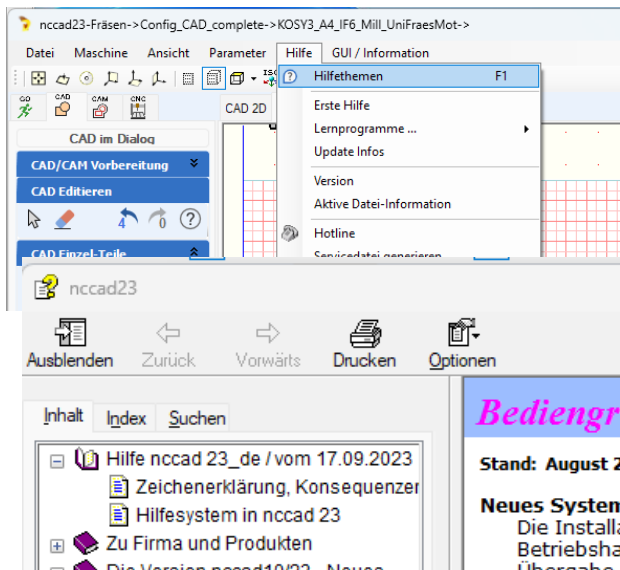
nccad23-Fräsen->Config_CAD_complete->KOSY3_A4_IF6_Mill_UniFraesMot->

Datei Maschine Ansicht Parameter Hilfe GUI / Information

GO CAD CAM CNC

CAD 2D

CAD im Dialog

CAD/CAM Vorbereitung

CAD Editieren

4 0

CAD Einzel-Teile

Hilfethemen F1
Erste Hilfe
Lernprogramme ...
Update Infos
Version
Aktive Datei-Information
Hotline
Servicedatei generieren

nccad23

Ausblenden Zurück Vorwärts Drucken Optionen

Inhalt Index Suchen

Hilfe nccad 23_de / vom 17.09.2023
Zeichenerklärung, Konsequenzer
Hilfesystem in nccad 23
Zu Firma und Produkten
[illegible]

Bediengr
Stand: August 2
Neues System
Die Installa
Betriebsha
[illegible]